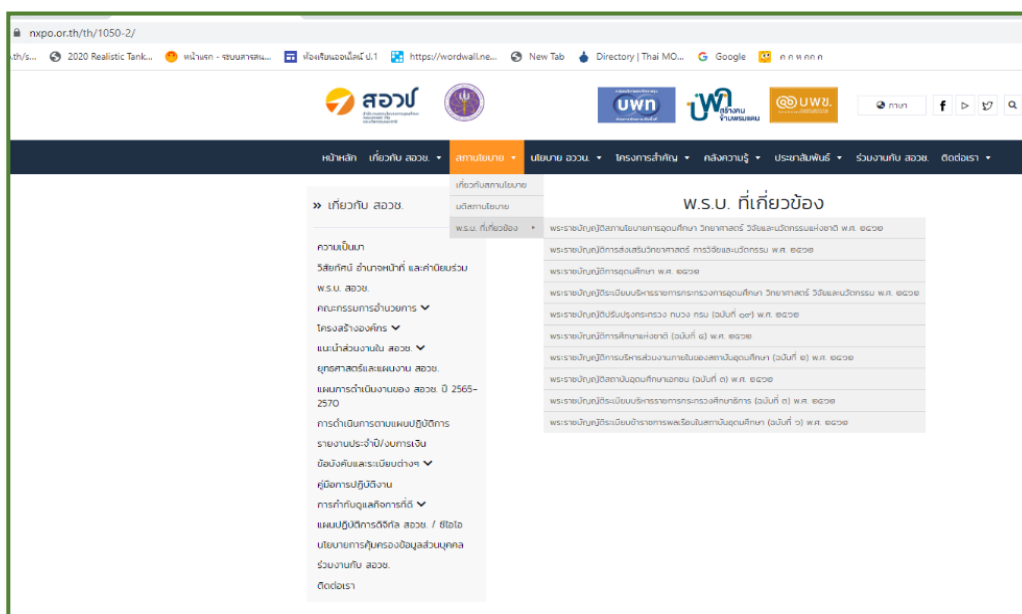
nxpo.or.th/th/1050-2/

th/s... 2020 Realistic Tank... หน้าแรก - ระบบสารสน... ห้องเรียนออนไลน์ ป.1 https://wordwall.ne... New Tab Directory | Thai MO... Google ค ก ห ค ก ค

สอวช.

บพท

บพข.

ภาษา

หน้าหลัก เกี่ยวกับ สอวช. ▾ สถาบันนโยบาย ▾ นโยบาย อววน. ▾ โครงการสำคัญ ▾ คลังความรู้ ▾ ประชาสัมพันธ์ ▾ ร่วมงานกับ สอวช. ติดต่อเรา ▾

เกี่ยวกับสถาบันนโยบาย
มติสถาบันนโยบาย
พ.ร.บ. ที่เกี่ยวข้อง ▸

» เกี่ยวกับ สอวช.

ความเป็นมา
วิสัยทัศน์ อำนาจหน้าที่ และค่านิยมร่วม
พ.ร.บ. สอวช.
คณะกรรมการอำนวยการ
โครงสร้างองค์กร
แนะนำส่วนงานใน สอวช.
ยุทธศาสตร์และแผนงาน สอวช.
แผนการดำเนินงานของ สอวช. ปี 2565-2570
การดำเนินการตามแผนปฏิบัติการ
รายงานประจำปี/งบการเงิน
ข้อบังคับและระเบียบต่างๆ
คู่มือการปฏิบัติงาน
การกำกับดูแลกิจการที่ดี
แผนปฏิบัติการดิจิทัล สอวช. / ซีไอโอ
นโยบายการคุ้มครองข้อมูลส่วนบุคคล
ร่วมงานกับ สอวช.
ติดต่อเรา

พ.ร.บ. ที่เกี่ยวข้อง

พระราชบัญญัติสภานโยบายการอุดมศึกษา วิทยาศาสตร์ วิจัยและนวัตกรรมแห่งชาติ พ.ศ. ๒๕๖๒
พระราชบัญญัติการส่งเสริมวิทยาศาสตร์ การวิจัยและนวัตกรรม พ.ศ. ๒๕๖๒
พระราชบัญญัติการอุดมศึกษา พ.ศ. ๒๕๖๒
พระราชบัญญัติระเบียบบริหารราชการกระทรวงการอุดมศึกษา วิทยาศาสตร์ วิจัยและนวัตกรรม พ.ศ. ๒๕๖๒
พระราชบัญญัติปรับปรุงกระทรวง ทบวง กรม (ฉบับที่ ๑๙) พ.ศ. ๒๕๖๒
พระราชบัญญัติการศึกษาแห่งชาติ (ฉบับที่ ๔) พ.ศ. ๒๕๖๒
พระราชบัญญัติการบริหารส่วนงานภายในของสถาบันอุดมศึกษา (ฉบับที่ ๒) พ.ศ. ๒๕๖๒
พระราชบัญญัติสถาบันอุดมศึกษาเอกชน (ฉบับที่ ๓) พ.ศ. ๒๕๖๒
พระราชบัญญัติระเบียบบริหารราชการกระทรวงศึกษาธิการ (ฉบับที่ ๓) พ.ศ. ๒๕๖๒
พระราชบัญญัติระเบียบข้าราชการพลเรือนในสถาบันอุดมศึกษา (ฉบับที่ ๖) พ.ศ. ๒๕๖๒